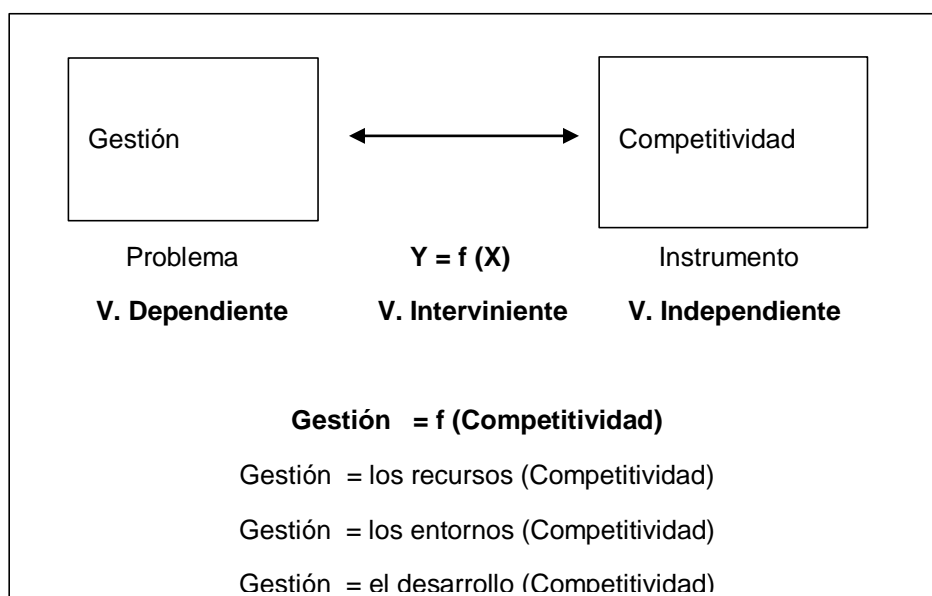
Gestión

Competitividad

Problema

$Y = f(X)$

Instrumento

**V. Dependiente**

**V. Interviniente**

**V. Independiente**

**Gestión = f (Competitividad)**

Gestión = los recursos (Competitividad)

Gestión = los entornos (Competitividad)

Gestión = el desarrollo (Competitividad)